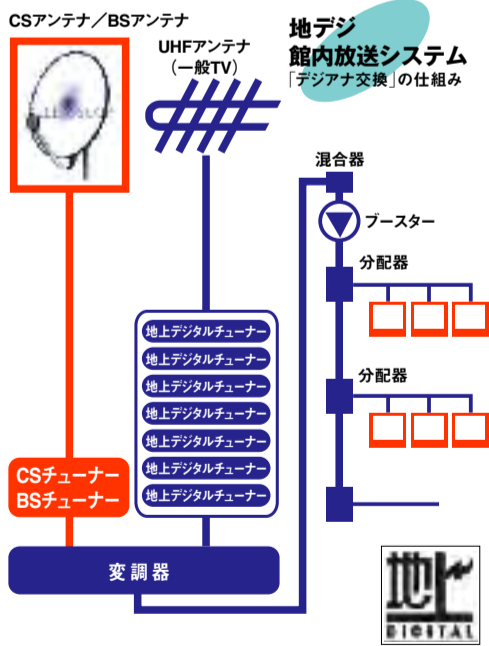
CSアンテナ／BSアンテナ

UHFアンテナ
（一般TV）

地デジ
館内放送システム
「デジアナ交換」の仕組み

混合器

ブースター

分配器

分配器

地上デジタルチューナー
地上デジタルチューナー
地上デジタルチューナー
地上デジタルチューナー
地上デジタルチューナー
地上デジタルチューナー
地上デジタルチューナー

CSチューナー
BSチューナー

変調器

地
DIGITAL